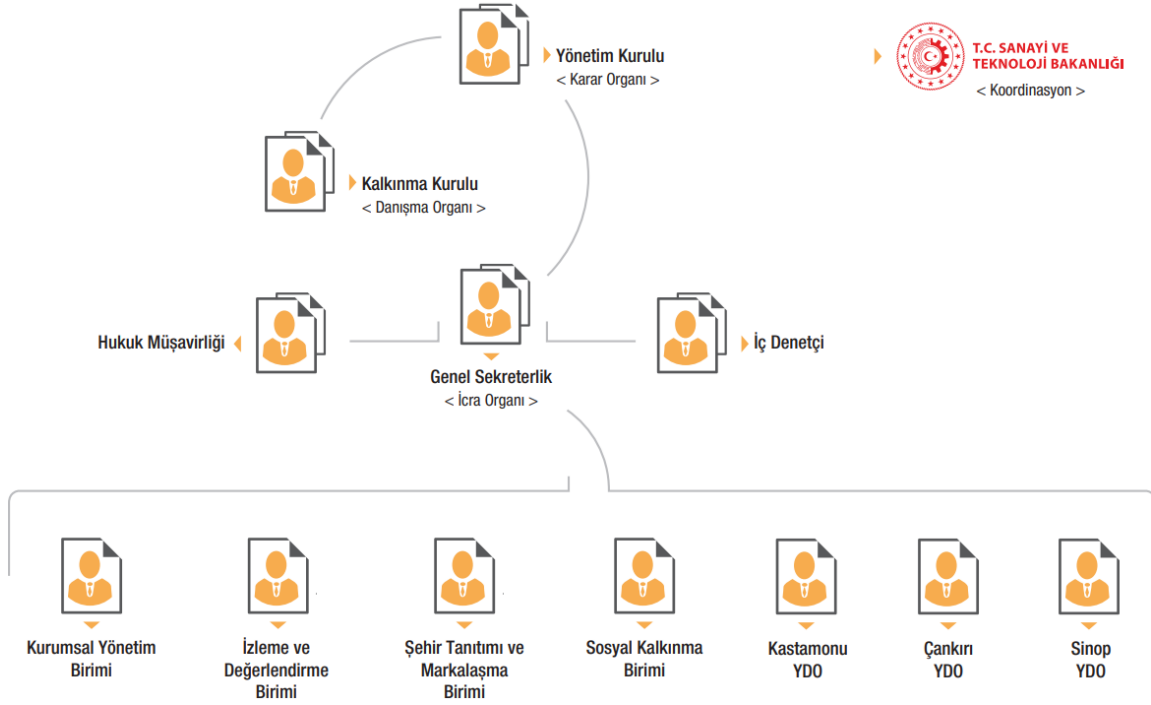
Yönetim Kurulu
< Karar Organı >

T.C. SANAYİ VE TEKNOLOJİ BAKANLIĞI
< Koordinasyon >

Kalkınma Kurulu
< Danışma Organı >

Hukuk Müşavirliği

Genel Sekreterlik
< İcra Organı >

İç Denetçi

Kurumsal Yönetim Birimi

İzleme ve Değerlendirme Birimi

Şehir Tanıtımı ve Markalaşma Birimi

Sosyal Kalkınma Birimi

Kastamonu YDO

Çankırı YDO

Sinop YDO